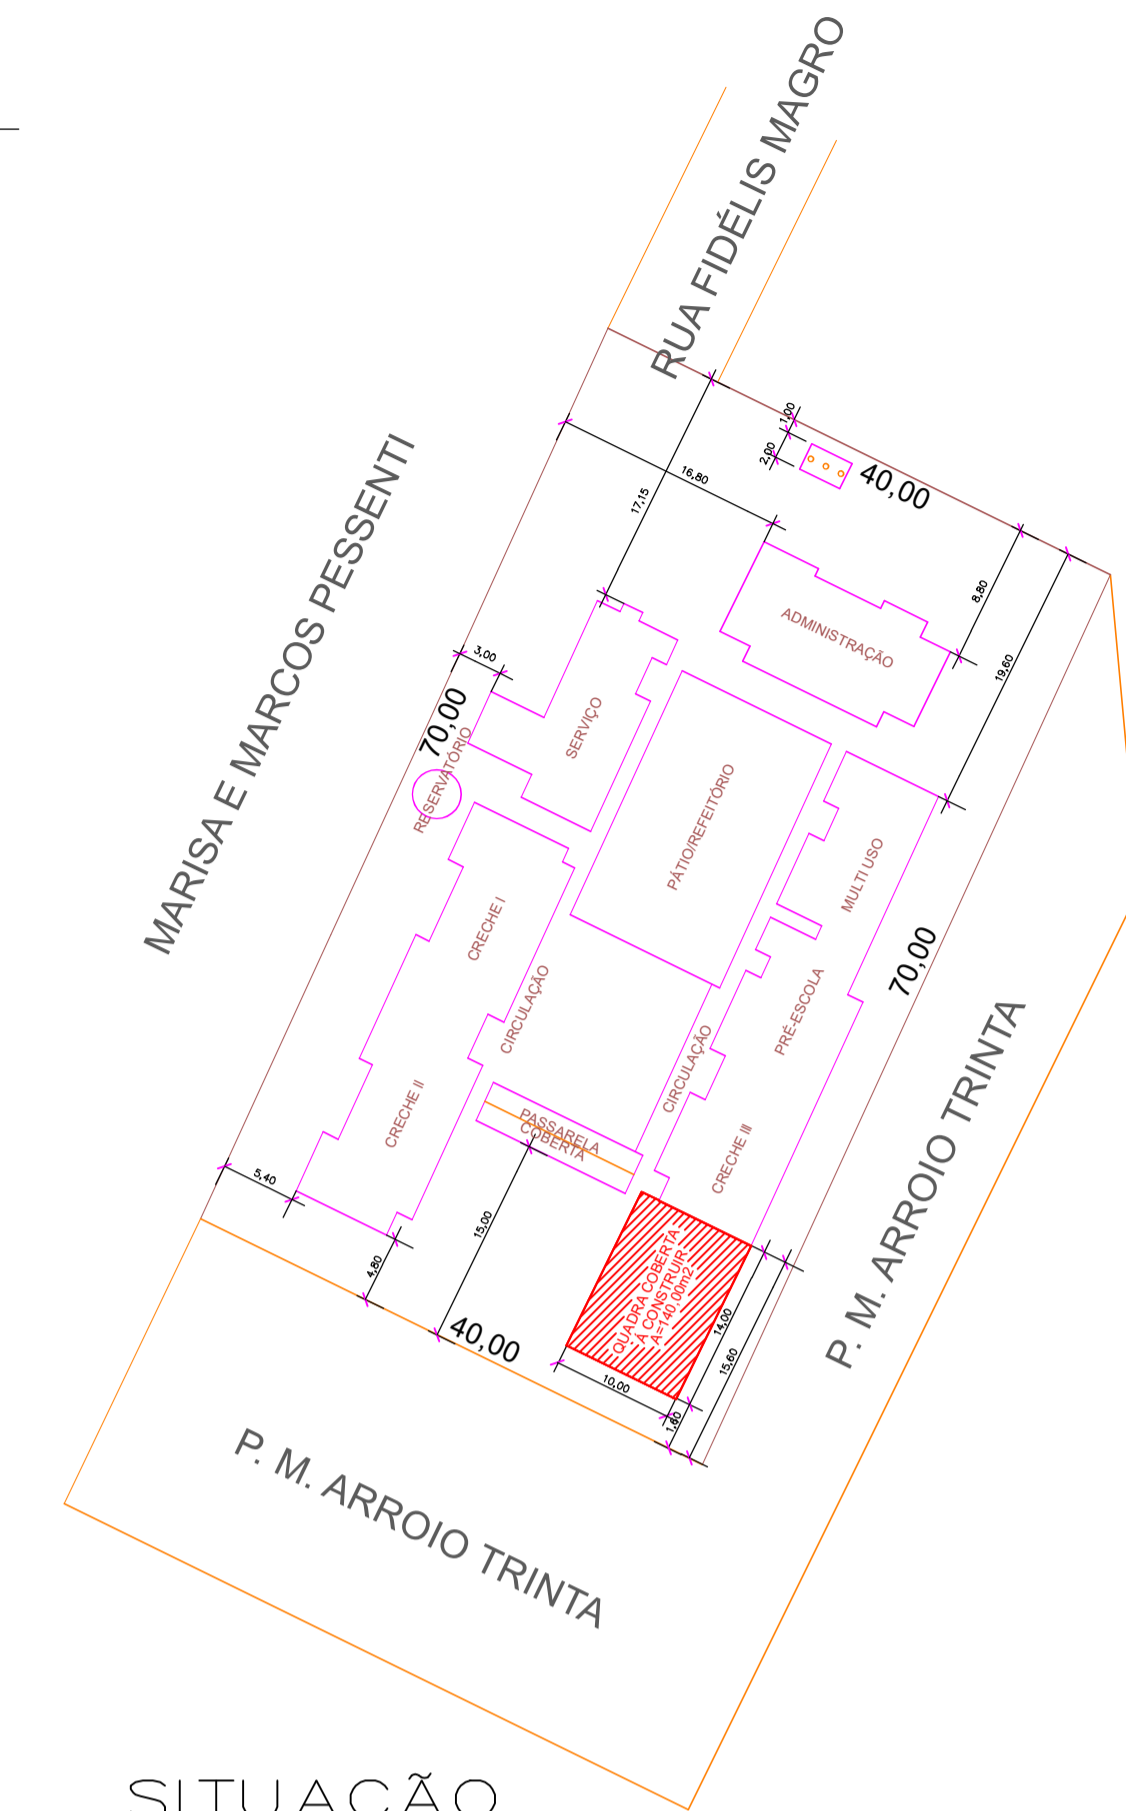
RUA FIDÉLIS MAGRO

MARISA E MARCOS PESSENTI

1,00
2,00
40,00
16,80
17,15
8,80
19,60
ADMINISTRAÇÃO
3,00
70,00
SERVIÇO
RESERVATÓRIO
PÁTIO/REFEITÓRIO
MULTI USO
CRECHE I
CIRCULAÇÃO
70,00
PRÉ-ESCOLA
CIRCULAÇÃO
CRECHE II
PASSARELA COBERTA
CRECHE III
5,40
15,00
QUADRA COBERTA À CONSTRUIR A=140,00m2
4,80
14,00
15,60
40,00
10,00
1,60

P. M. ARROIO TRINTA

P. M. ARROIO TRINTA

SITUAÇÃO